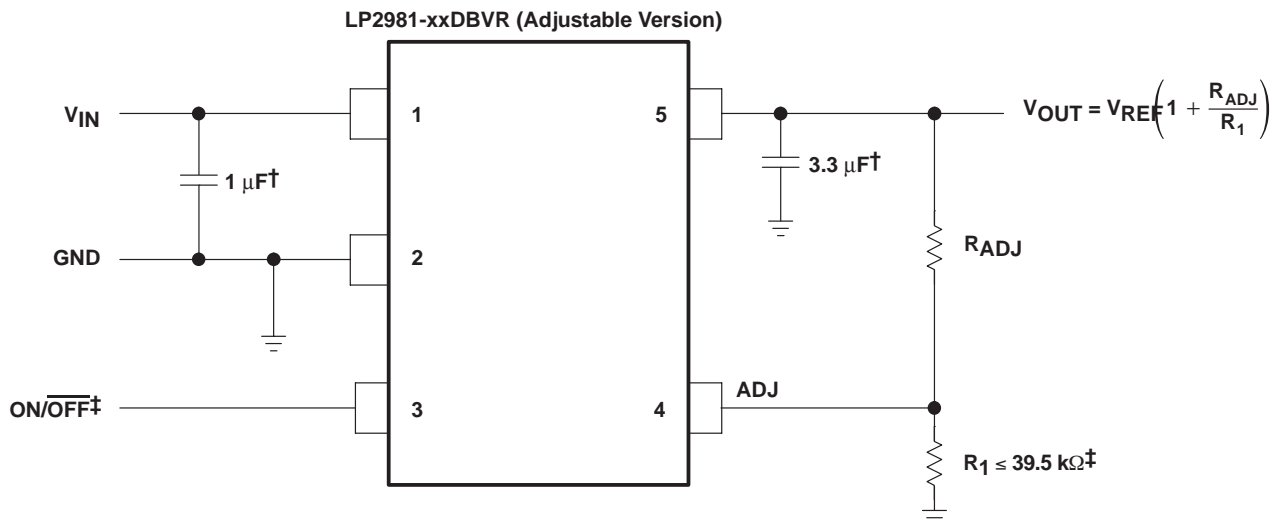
LP2981-xxDBVR (Adjustable Version)

$V_{IN}$

1

5

$V_{OUT} = V_{REF}\left(1 + \frac{R_{ADJ}}{R_1}\right)$

1 μF†

3.3 μF†

GND

2

$R_{ADJ}$

$ON/\overline{OFF}$‡

3

4

ADJ

$R_1 \leq 39.5\ k\Omega$‡